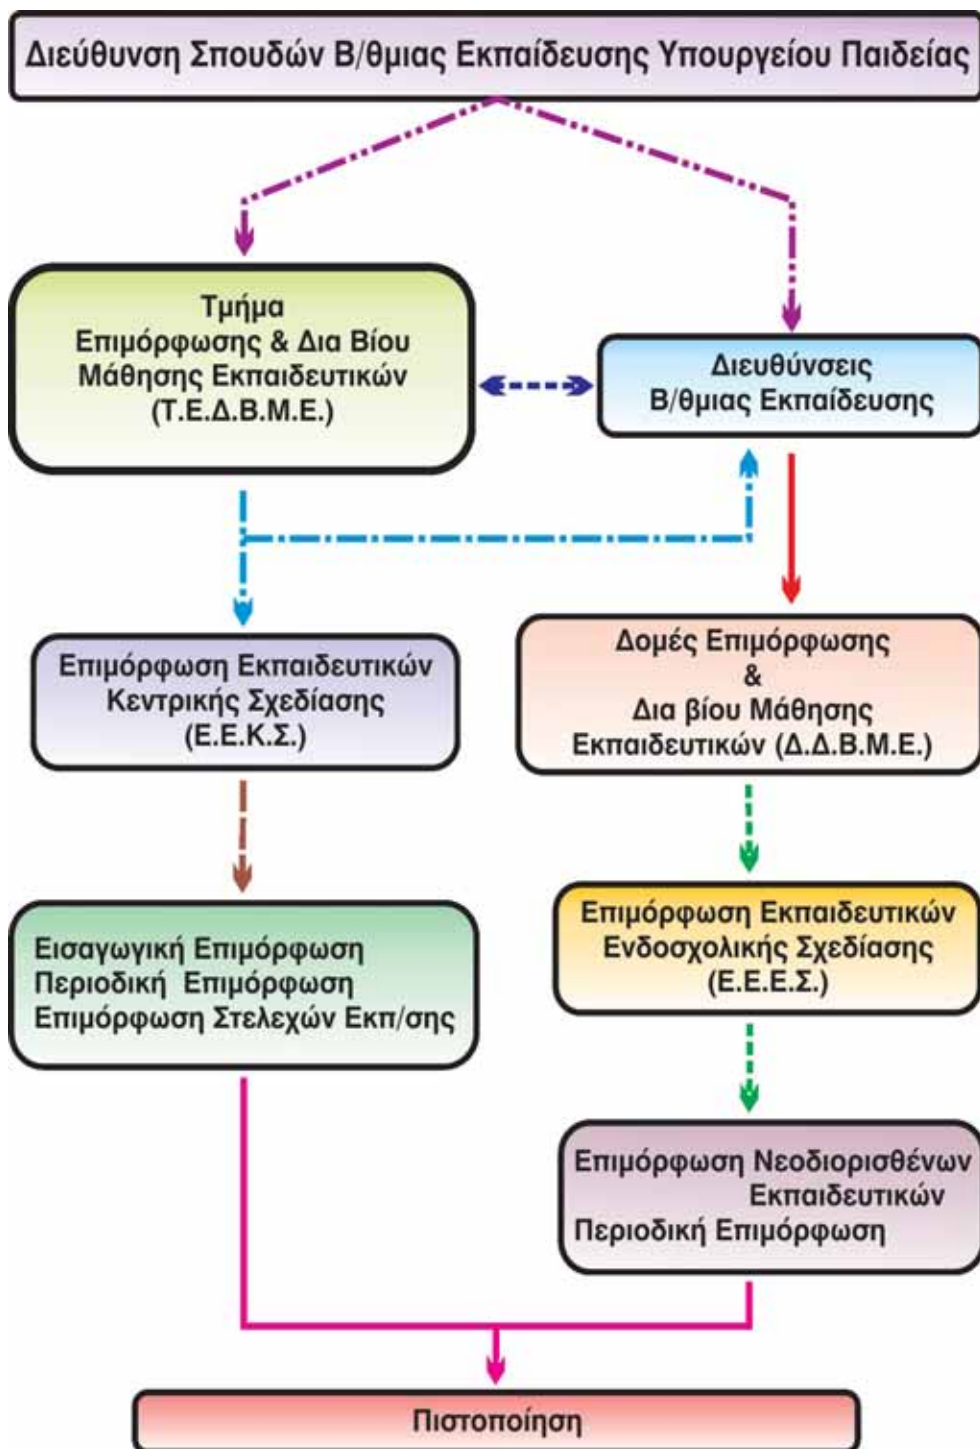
Διεύθυνση Σπουδών Β/θμιας Εκπαίδευσης Υπουργείου Παιδείας

Τμήμα
Επιμόρφωσης & Δια Βίου
Μάθησης Εκπαιδευτικών
(Τ.Ε.Δ.Β.Μ.Ε.)

Διευθύνσεις
Β/θμιας Εκπαίδευσης

Επιμόρφωση Εκπαιδευτικών
Κεντρικής Σχεδίασης
(Ε.Ε.Κ.Σ.)

Δομές Επιμόρφωσης
&
Δια βίου Μάθησης
Εκπαιδευτικών (Δ.Δ.Β.Μ.Ε.)

Εισαγωγική Επιμόρφωση
Περιοδική Επιμόρφωση
Επιμόρφωση Στελεχών Εκπ/σης

Επιμόρφωση Εκπαιδευτικών
Ενδοσχολικής Σχεδίασης
(Ε.Ε.Ε.Σ.)

Επιμόρφωση Νεοδιορισθένων
Εκπαιδευτικών
Περιοδική Επιμόρφωση

Πιστοποίηση